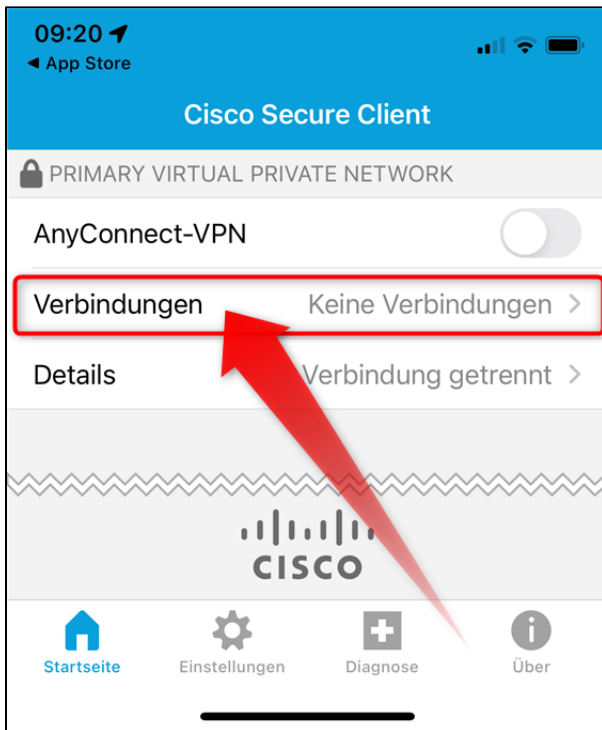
09:20
◀ App Store

Cisco Secure Client

PRIMARY VIRTUAL PRIVATE NETWORK

AnyConnect-VPN

Verbindungen Keine Verbindungen >

Details Verbindung getrennt >

CISCO

Startseite
Einstellungen
Diagnose
Über